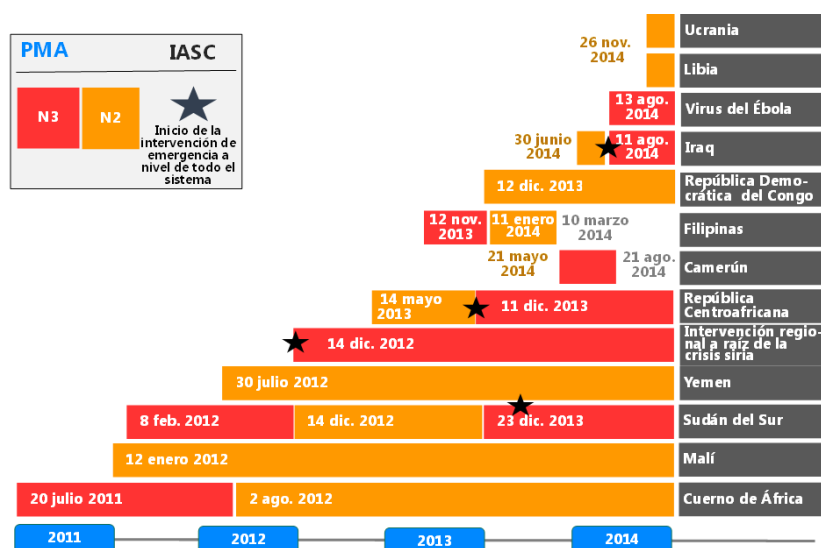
PMA

IASC

N3

N2

Inicio de la intervención de emergencia a nivel de todo el sistema

26 nov. 2014

Ucrania

Libia

13 ago. 2014

Virus del Ébola

30 junio 2014

11 ago. 2014

Iraq

12 dic. 2013

República Democrática del Congo

12 nov. 2013

11 enero 2014

10 marzo 2014

Filipinas

21 mayo 2014

21 ago. 2014

Camerún

14 mayo 2013

11 dic. 2013

República Centroafricana

14 dic. 2012

Intervención regional a raíz de la crisis siria

30 julio 2012

Yemen

8 feb. 2012

14 dic. 2012

23 dic. 2013

Sudán del Sur

12 enero 2012

Malí

20 julio 2011

2 ago. 2012

Cuerno de África

2011

2012

2013

2014